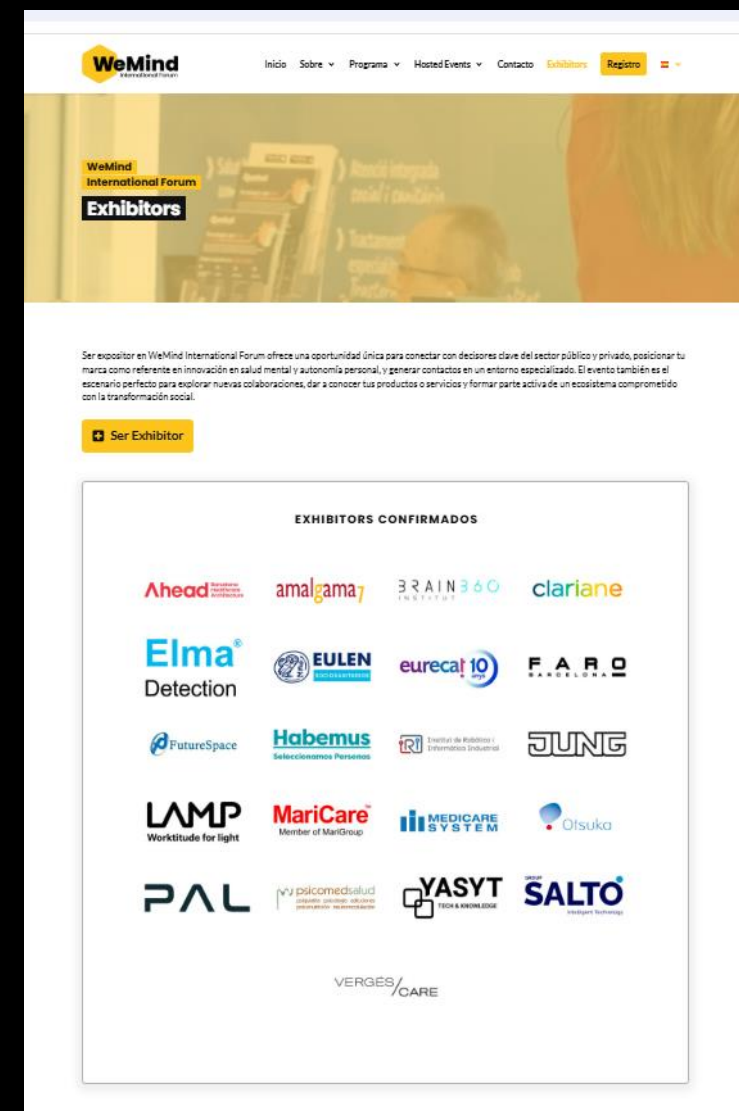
WeMind International Forum

Inicio Sobre Programa Hosted Events Contacto Exhibitors Registro

WeMind International Forum
Exhibitors

Ser expositor en WeMind International Forum ofrece una oportunidad única para conectar con decisores clave del sector público y privado, posicionar tu marca como referente en innovación en salud mental y autonomía personal, y generar contactos en un entorno especializado. El evento también es el escenario perfecto para explorar nuevas colaboraciones, dar a conocer tus productos o servicios y formar parte activa de un ecosistema comprometido con la transformación social.

Ser Exhibitor

EXHIBITORS CONFIRMADOS

Ahead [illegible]
amalgama7
BRAIN360 INSTITUT
clariane
Elma® Detection
EULEN Sociosanitarios
eurecat 10 anys
FARO BARCELONA
FutureSpace
Habemus Seleccionamos Personas
IRI Institut de Robòtica i Informàtica Industrial
JUNG
LAMP Worktitude for light
MariCare Member of MariGroup
MEDICARE SYSTEM
Otsuka
PAL
psicomedsalud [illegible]
YASYT TECH & KNOWLEDGE
GROUP SALTO Intelligent Technology
VERGÉS/CARE